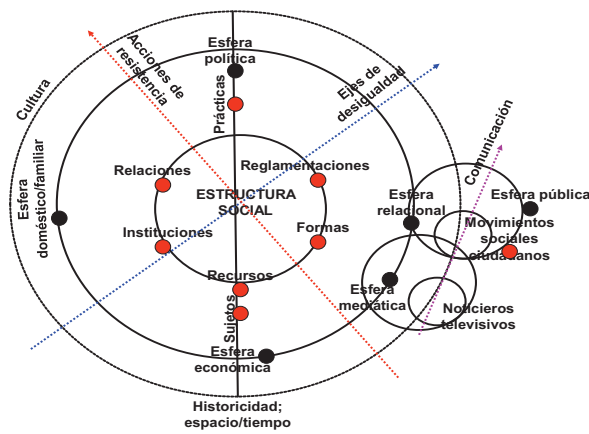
Cultura

Acciones de resistencia

Esfera política

Prácticas

Ejes de desigualdad

Comunicación

Esfera doméstico/familiar

Relaciones

Reglamentaciones

ESTRUCTURA SOCIAL

Instituciones

Formas

Esfera relacional

Esfera pública

Movimientos sociales ciudadanos

Recursos

Sujetos

Esfera mediática

Noticieros televisivos

Esfera económica

Historicidad; espacio/tiempo